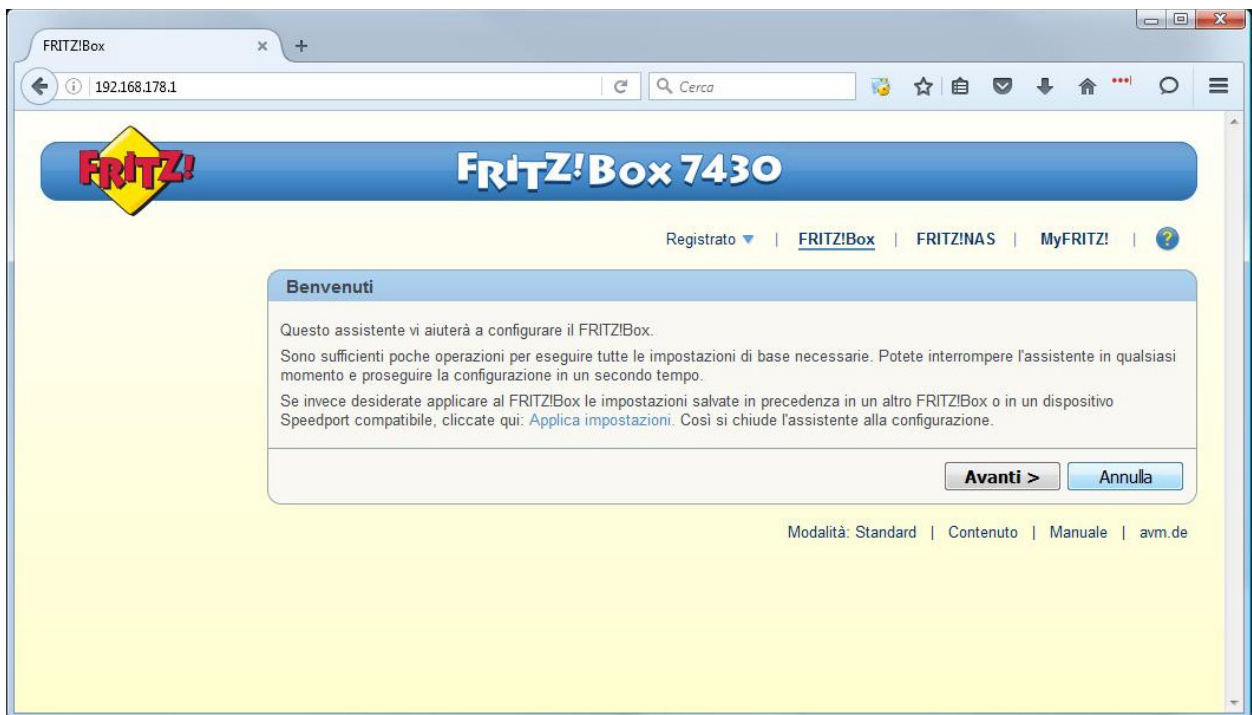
FRITZ!Box ×

192.168.178.1

Cerca

FRITZ!

FRITZ!Box 7430

Registrato ▼ | FRITZ!Box | FRITZ!NAS | MyFRITZ! | ?

Benvenuti

Questo assistente vi aiuterà a configurare il FRITZ!Box.

Sono sufficienti poche operazioni per eseguire tutte le impostazioni di base necessarie. Potete interrompere l'assistente in qualsiasi momento e proseguire la configurazione in un secondo tempo.

Se invece desiderate applicare al FRITZ!Box le impostazioni salvate in precedenza in un altro FRITZ!Box o in un dispositivo Speedport compatibile, cliccate qui: Applica impostazioni. Così si chiude l'assistente alla configurazione.

Avanti > Annulla

Modalità: Standard | Contenuto | Manuale | avm.de